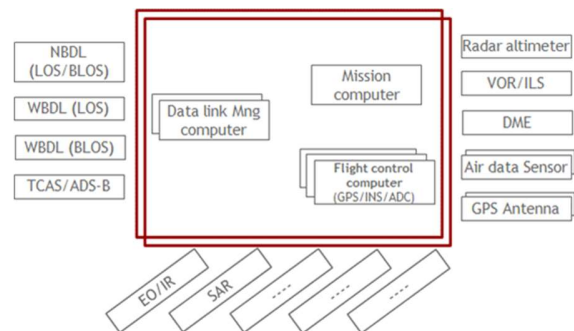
NBDL (LOS/BLOS)

WBDL (LOS)

WBDL (BLOS)

TCAS/ADS-B

Data link Mng computer

Mission computer

Flight control computer (GPS/INS/ADC)

Radar altimeter

VOR/ILS

DME

Air data Sensor

GPS Antenna

EO/IR

SAR

----

----

----